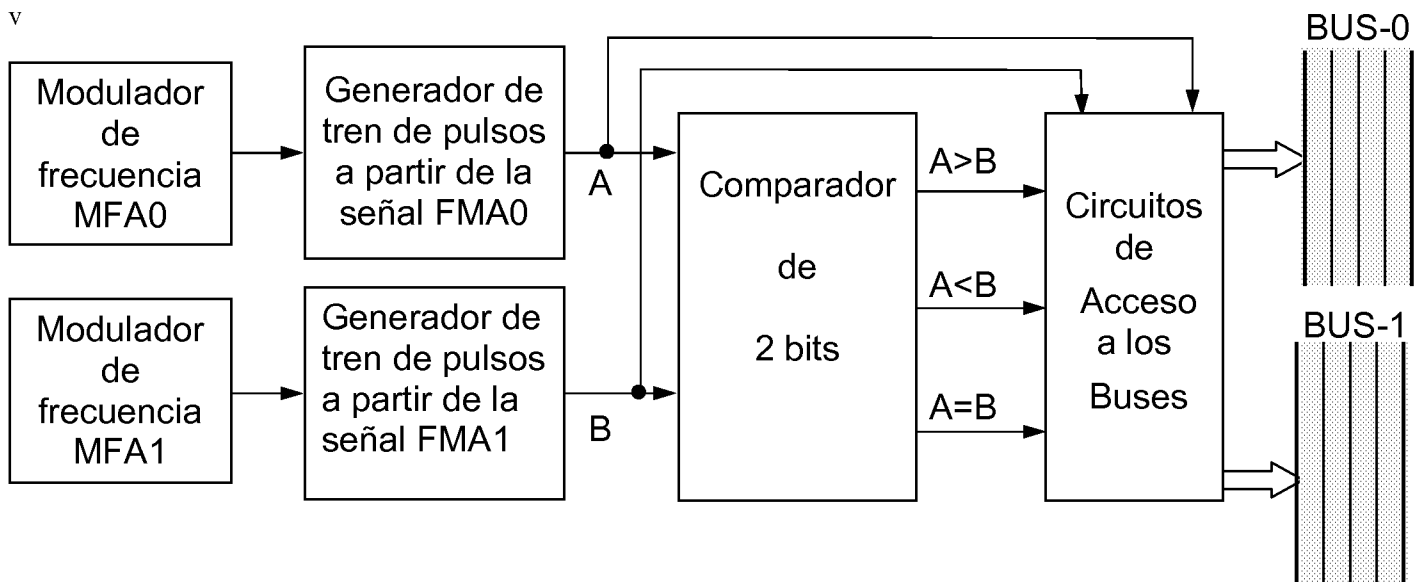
v

Modulador de frecuencia MFA0

Generador de tren de pulsos a partir de la señal FMA0

A

Modulador de frecuencia MFA1

Generador de tren de pulsos a partir de la señal FMA1

B

Comparador de 2 bits

A>B

A<B

A=B

Circuitos de Acceso a los Buses

BUS-0

BUS-1